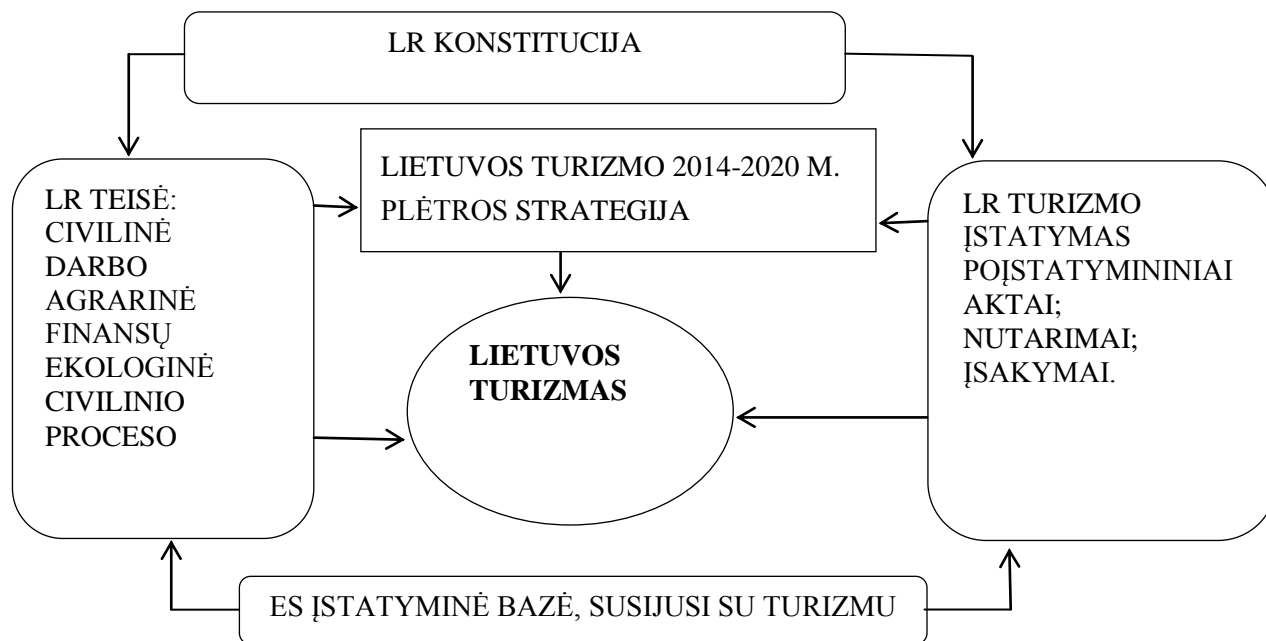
LR KONSTITUCIJA

LR TEISĖ:
CIVILINĖ
DARBO
AGRARINĖ
FINANSŲ
EKOLOGINĖ
CIVILINIO
PROCESO

LIETUVOS TURIZMO 2014-2020 M.
PLĖTROS STRATEGIJA

LR TURIZMO
ĮSTATYMAS
POĮSTATYMININIAI
AKTAI;
NUTARIMAI;
ĮSAKYMAI.

LIETUVOS
TURIZMAS

ES ĮSTATYMINĖ BAZĖ, SUSIJUSI SU TURIZMU